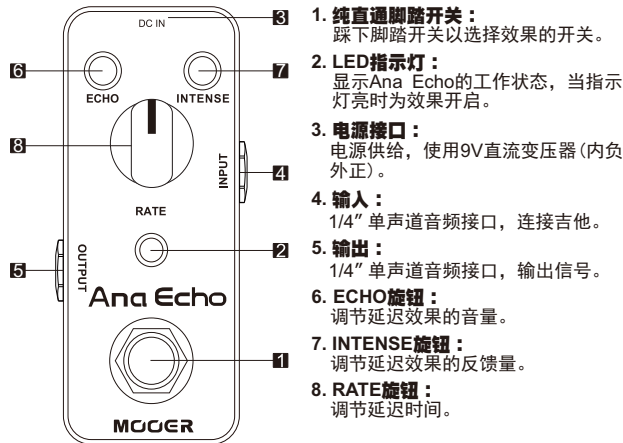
DC IN
3
6
7
ECHO
INTENSE
8
INPUT
4
RATE
2
5
OUTPUT
Ana Echo
1
MOOER

1. 纯直通脚踏开关：
踩下脚踏开关以选择效果的开关。

2. LED指示灯：
显示Ana Echo的工作状态，当指示灯亮时为效果开启。

3. 电源接口：
电源供给，使用9V直流变压器(内负外正)。

4. 输入：
1/4″单声道音频接口，连接吉他。

5. 输出：
1/4″单声道音频接口，输出信号。

6. ECHO旋钮：
调节延迟效果的音量。

7. INTENSE旋钮：
调节延迟效果的反馈量。

8. RATE旋钮：
调节延迟时间。